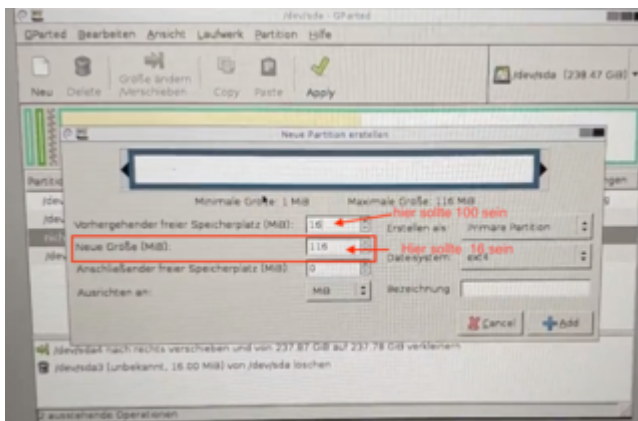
/dev/sda - GParted

GParted Bearbeiten Ansicht Laufwerk Partition Hilfe

Neu Delete Größe ändern /Verschieben Copy Paste Apply

/dev/sda (238.47 GiB)

Neue Partition erstellen

Minimale Größe: 1 MiB Maximale Größe: 116 MiB

Vorhergehender freier Speicherplatz (MiB): 16

hier sollte 100 sein

Erstellen als: Primäre Partition

Neue Größe (MiB): 116

Hier sollte 16 sein

Dateisystem: ext4

Anschließender freier Speicherplatz (MiB): 0

Ausrichten an: MiB

Bezeichnung:

Cancel Add

Partiti

/de

/de

/de

ngen

/dev/sda4 nach rechts verschieben und von 237.87 GiB auf 237.78 GiB verkleinern

/dev/sda3 (unbekannt, 16.00 MiB) von /dev/sda löschen

2 ausstehende Operationen